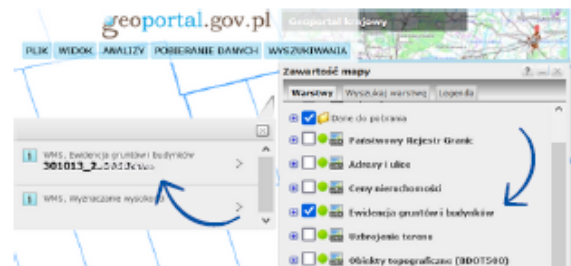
geoportal.gov.pl

Geoportal krajowy

PLIK WIDOK ANALIZY POBIERANIE DANYCH WYSZUKIWANIA

Zawartość mapy

Warstwy Wyszukaj warstwę Legenda

Dane do pobrania

Państwowy Rejestr Granic

Adresy i ulice

Ceny nieruchomości

Ewidencja gruntów i budynków

Uzbrojenie terenu

Obiekty topograficzne (BDOT500)

WMS, Ewidencja gruntów i budynków

301013_2.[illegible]

WMS, Wyznaczanie wysokości